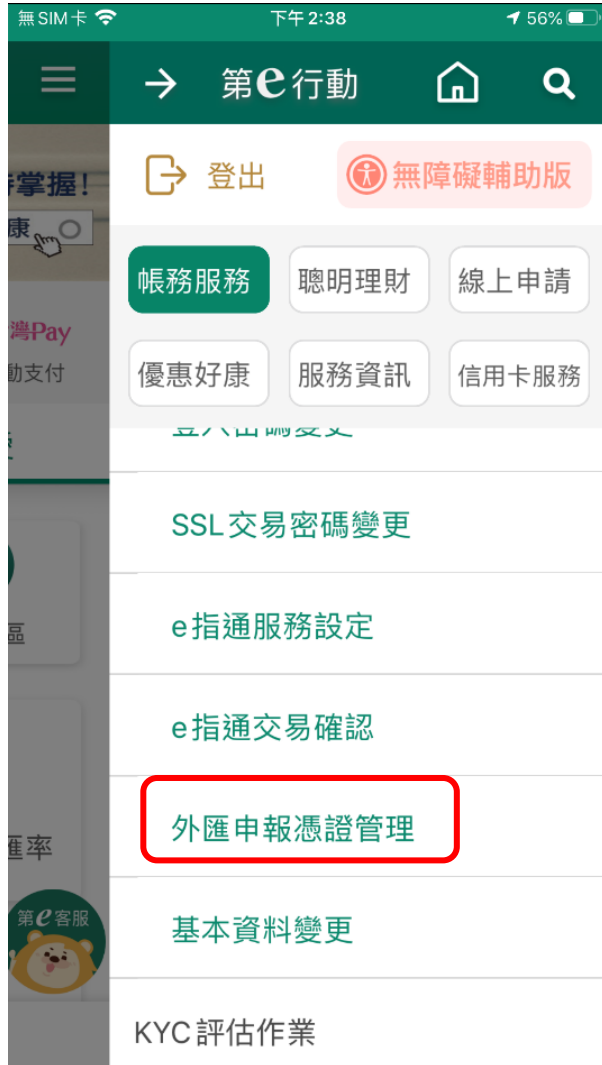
無SIM卡 下午2:38 56%

第e行動

時掌握!
康

灣Pay
動支付

區

匯率

第e客服

登出
無障礙輔助版

帳務服務
聰明理財
線上申請
優惠好康
服務資訊
信用卡服務

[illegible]

SSL交易密碼變更

e指通服務設定

e指通交易確認

外匯申報憑證管理

基本資料變更

KYC評估作業